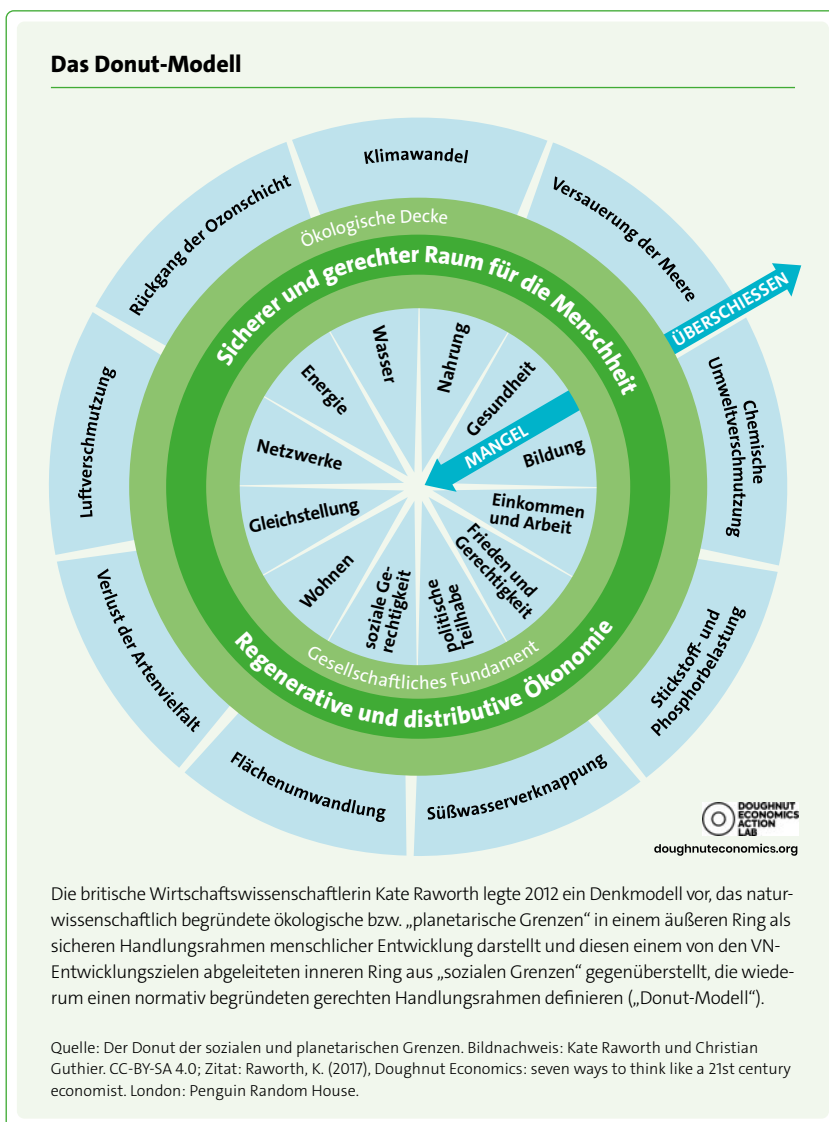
Das Donut-Modell

Klimawandel

Versauerung der Meere

Chemische Umweltverschmutzung

Stickstoff- und Phosphorbelastung

Süßwasserverknappung

Flächenumwandlung

Verlust der Artenvielfalt

Luftverschmutzung

Rückgang der Ozonschicht

Ökologische Decke

Sicherer und gerechter Raum für die Menschheit

ÜBERSCHIESSEN

MANGEL

Wasser

Nahrung

Gesundheit

Bildung

Einkommen und Arbeit

Frieden und Gerechtigkeit

politische Teilhabe

soziale Gerechtigkeit

Wohnen

Gleichstellung

Netzwerke

Energie

Gesellschaftliches Fundament

Regenerative und distributive Ökonomie

DOUGHNUT ECONOMICS ACTION LAB

doughnuteconomics.org

Die britische Wirtschaftswissenschaftlerin Kate Raworth legte 2012 ein Denkmodell vor, das naturwissenschaftlich begründete ökologische bzw. „planetarische Grenzen“ in einem äußeren Ring als sicheren Handlungsrahmen menschlicher Entwicklung darstellt und diesen einem von den VN-Entwicklungszielen abgeleiteten inneren Ring aus „sozialen Grenzen“ gegenüberstellt, die wiederum einen normativ begründeten gerechten Handlungsrahmen definieren („Donut-Modell“).

Quelle: Der Donut der sozialen und planetarischen Grenzen. Bildnachweis: Kate Raworth und Christian Guthier. CC-BY-SA 4.0; Zitat: Raworth, K. (2017), Doughnut Economics: seven ways to think like a 21st century economist. London: Penguin Random House.